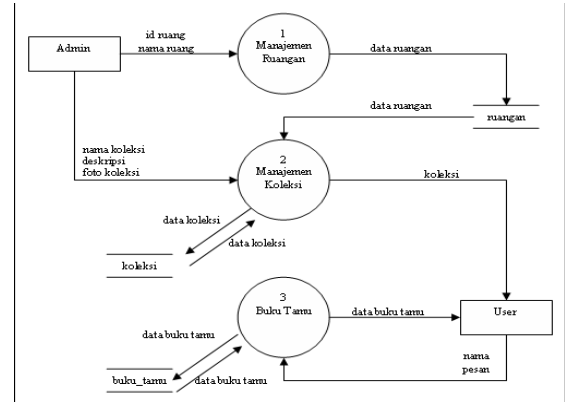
Admin

id ruang
nama ruang

1
Manajemen
Ruangan

data ruangan

ruangan

data ruangan

nama koleksi
deskripsi
foto koleksi

2
Manajemen
Koleksi

koleksi

data koleksi

data koleksi

koleksi

3
Buku Tamu

data buku tamu

User

data buku tamu

nama
pesan

buku_tamu

data buku tamu